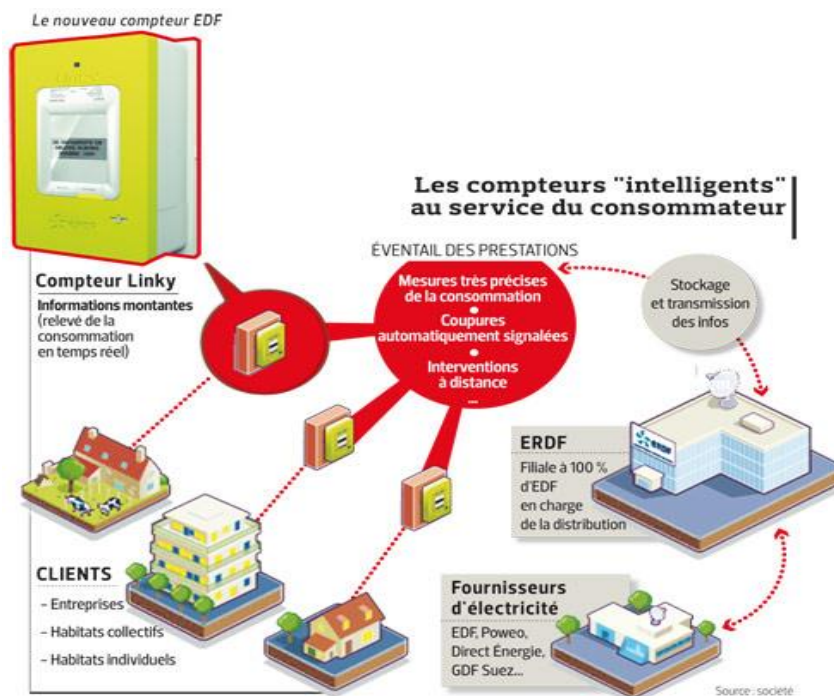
Le nouveau compteur EDF

Les compteurs "intelligents" au service du consommateur

ÉVENTAIL DES PRESTATIONS

Mesures très précises de la consommation
•
Coupures automatiquement signalées
•
Interventions à distance
...

Stockage et transmission des infos

Compteur Linky
Informations montantes (relevé de la consommation en temps réel)

ERDF
Filiale à 100 % d'EDF en charge de la distribution

CLIENTS
– Entreprises
– Habitats collectifs
– Habitats individuels

Fournisseurs d'électricité
EDF, Poweo, Direct Énergie, GDF Suez...

Source : société